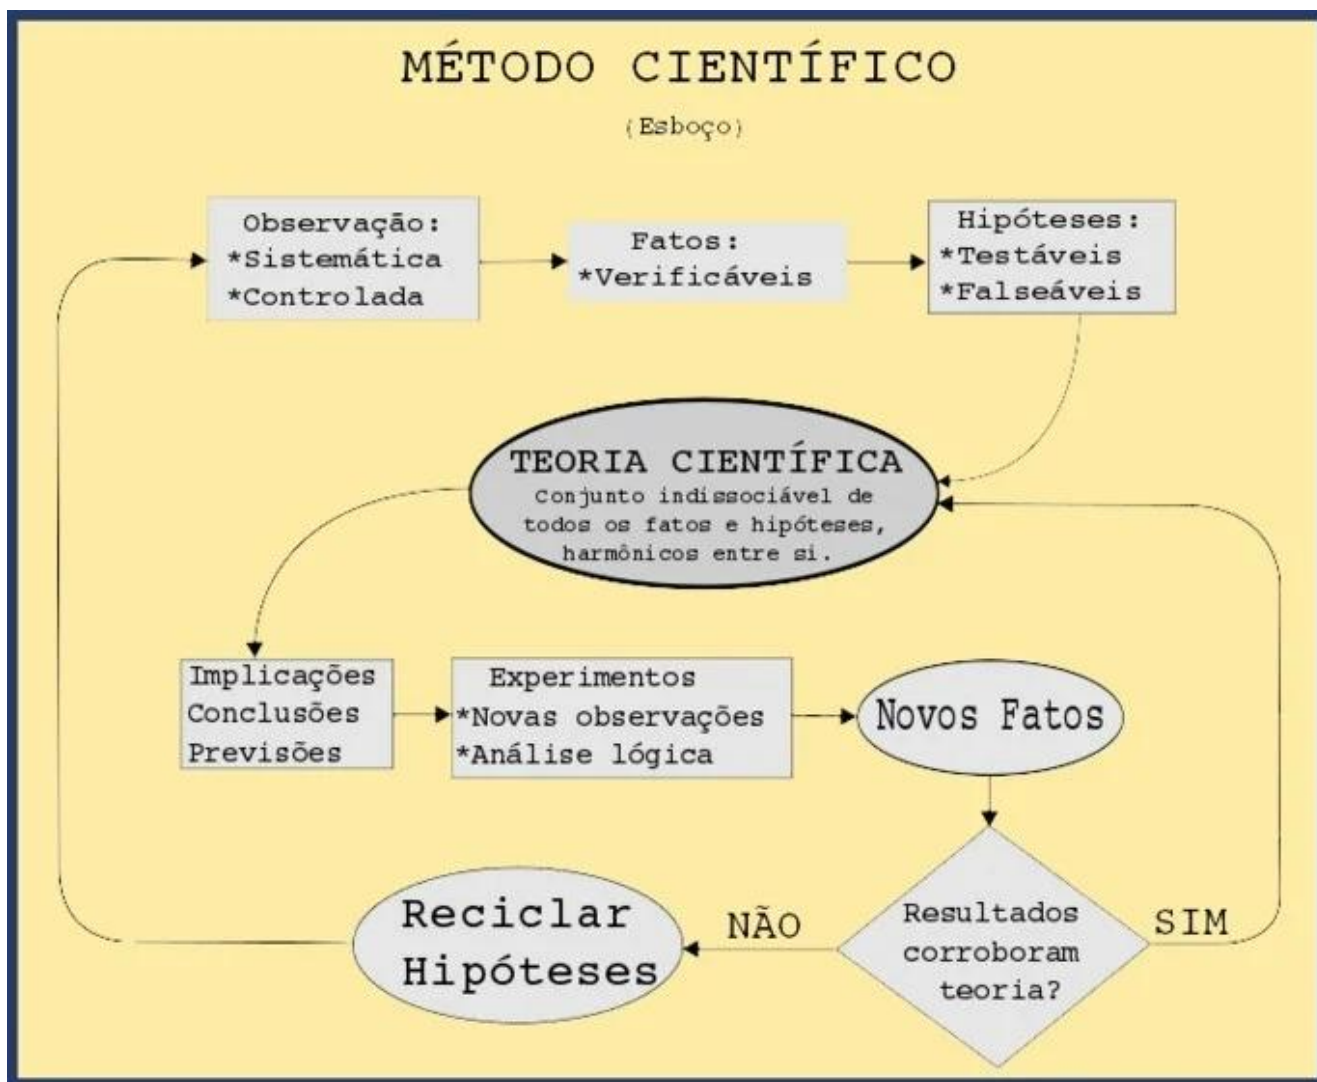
MÉTODO CIENTÍFICO

(Esboço)

Observação:
*Sistemática
*Controlada

Fatos:
*Verificáveis

Hipóteses:
*Testáveis
*Falseáveis

TEORIA CIENTÍFICA
Conjunto indissociável de todos os fatos e hipóteses, harmônicos entre si.

Implicações
Conclusões
Previsões

Experimentos
*Novas observações
*Análise lógica

Novos Fatos

Resultados corroboram teoria?

SIM

NÃO

Reciclar Hipóteses